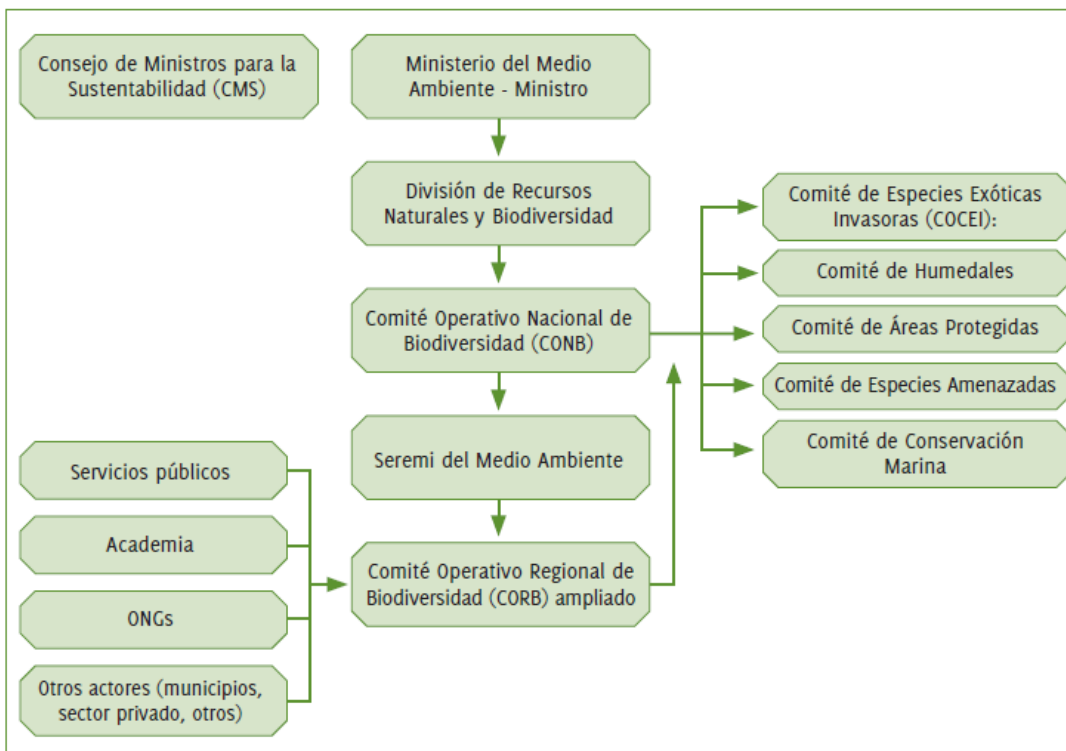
Consejo de Ministros para la Sustentabilidad (CMS)

Ministerio del Medio Ambiente - Ministro

División de Recursos Naturales y Biodiversidad

Comité Operativo Nacional de Biodiversidad (CONB)

Seremi del Medio Ambiente

Comité Operativo Regional de Biodiversidad (CORB) ampliado

Comité de Especies Exóticas Invasoras (COCEI):

Comité de Humedales

Comité de Áreas Protegidas

Comité de Especies Amenazadas

Comité de Conservación Marina

Servicios públicos

Academia

ONGs

Otros actores (municipios, sector privado, otros)